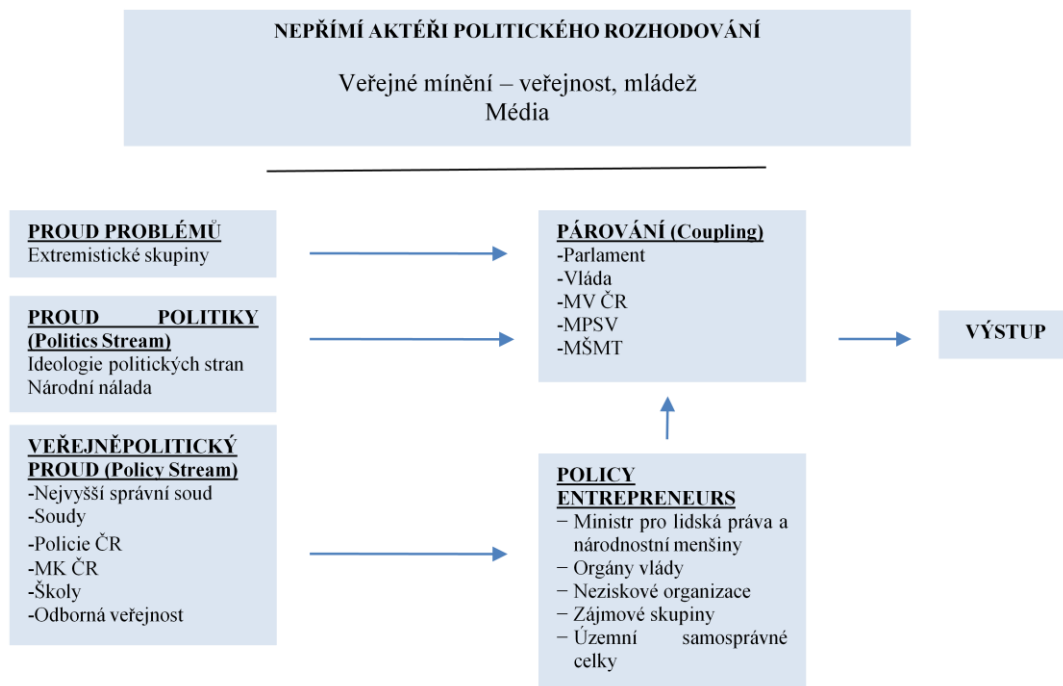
NEPŘÍMÍ AKTÉŘI POLITICKÉHO ROZHODOVÁNÍ

Veřejné mínění – veřejnost, mládež
Média

PROUD PROBLÉMŮ
Extremistické skupiny

PROUD POLITIKY (Politics Stream)
Ideologie politických stran
Národní nálada

VEŘEJNĚPOLITICKÝ PROUD (Policy Stream)
-Nejvyšší správní soud
-Soudy
-Policie ČR
-MK ČR
-Školy
-Odborná veřejnost

PÁROVÁNÍ (Coupling)
-Parlament
-Vláda
-MV ČR
-MPSV
-MŠMT

VÝSTUP

POLICY ENTREPRENEURS
– Ministr pro lidská práva a národnostní menšiny
– Orgány vlády
– Neziskové organizace
– Zájmové skupiny
– Územní samosprávné celky